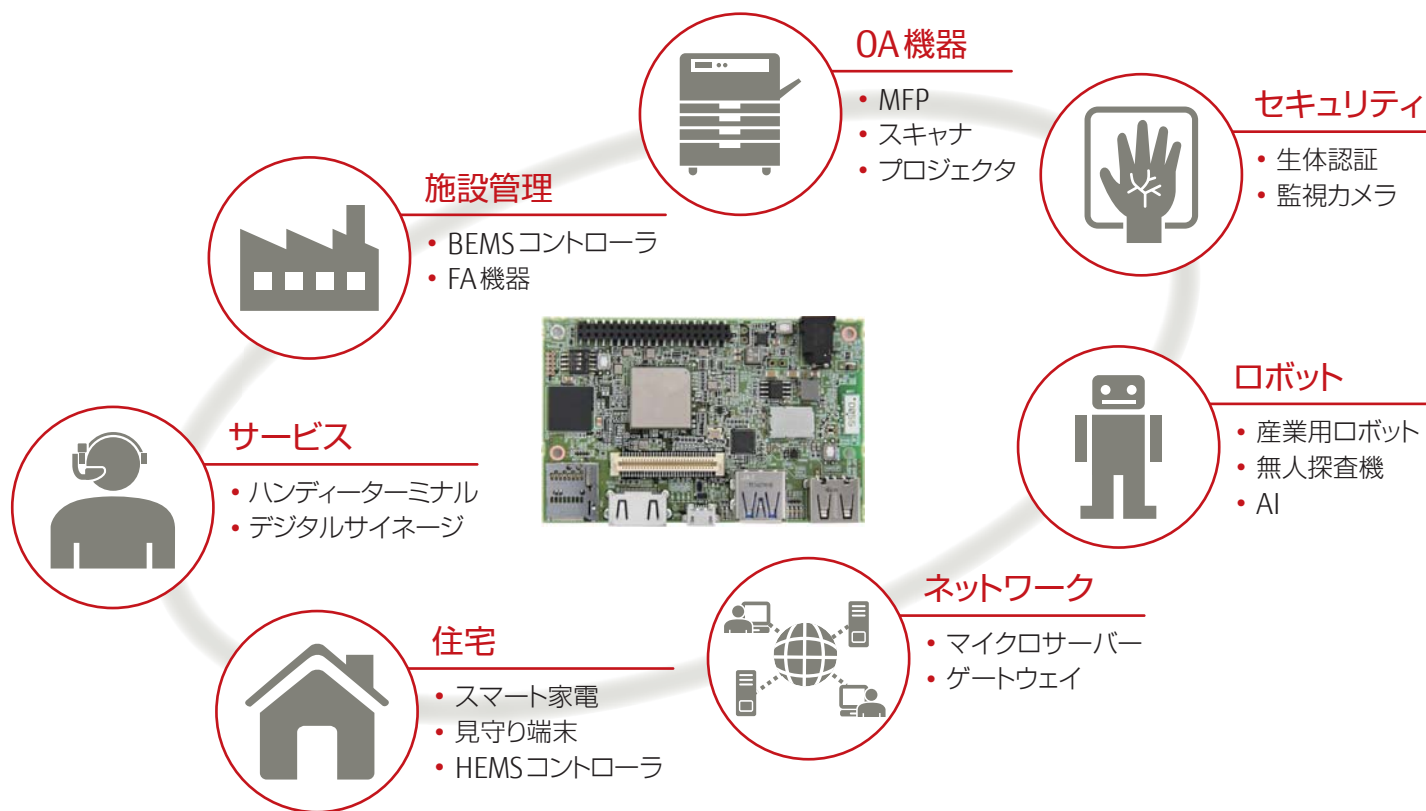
OA機器
• MFP
• スキャナ
• プロジェクタ

セキュリティ
• 生体認証
• 監視カメラ

施設管理
• BEMSコントローラ
• FA機器

ロボット
• 産業用ロボット
• 無人探査機
• AI

サービス
• ハンディーターミナル
• デジタルサイネージ

ネットワーク
• マイクロサーバー
• ゲートウェイ

住宅
• スマート家電
• 見守り端末
• HEMSコントローラ